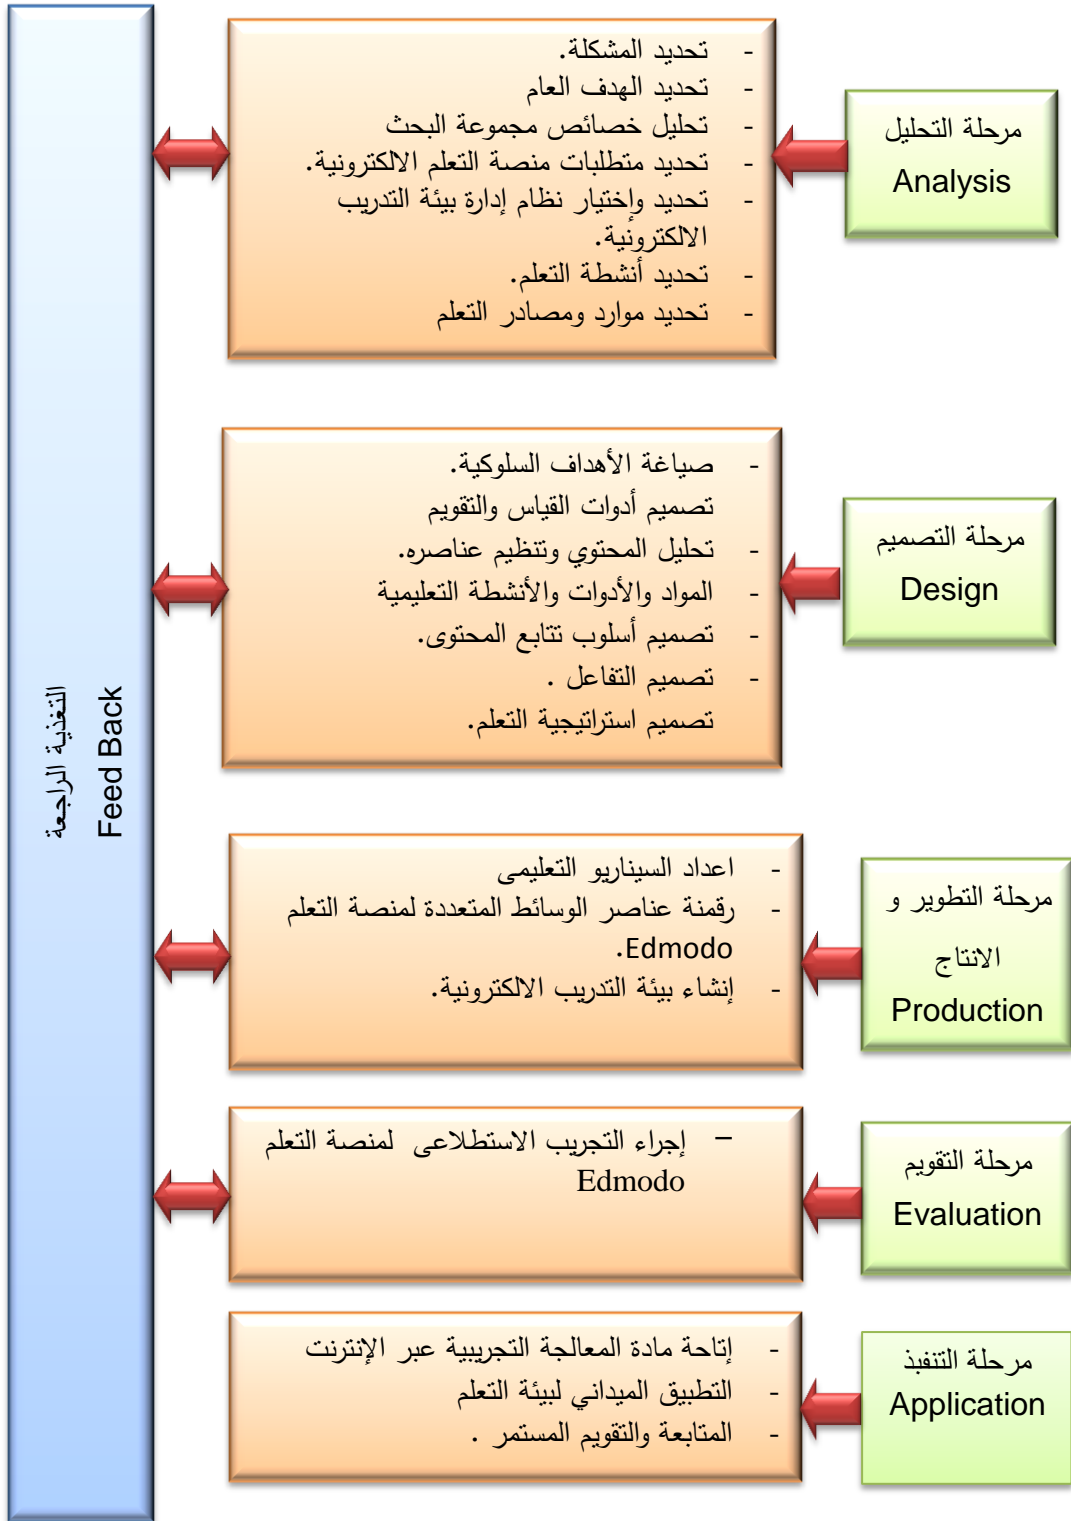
مرحلة التحليل
Analysis

- تحديد المشكلة.
- تحديد الهدف العام
- تحليل خصائص مجموعة البحث
- تحديد متطلبات منصة التعلم الالكترونية.
- تحديد واختيار نظام إدارة بيئة التدريب الالكترونية.
- تحديد أنشطة التعلم.
- تحديد موارد ومصادر التعلم

مرحلة التصميم
Design

- صياغة الأهداف السلوكية.
تصميم أدوات القياس والتقويم
- تحليل المحتوي وتنظيم عناصره.
- المواد والأدوات والأنشطة التعليمية
- تصميم أسلوب تتابع المحتوى.
- تصميم التفاعل .
تصميم استراتيجية التعلم.

مرحلة التطوير و الانتاج
Production

- اعداد السيناريو التعليمى
- رقمنة عناصر الوسائط المتعددة لمنصة التعلم Edmodo.
- إنشاء بيئة التدريب الالكترونية.

مرحلة التقويم
Evaluation

– إجراء التجريب الاستطلاعى لمنصة التعلم Edmodo

مرحلة التنفيذ
Application

- إتاحة مادة المعالجة التجريبية عبر الإنترنت
- التطبيق الميداني لبيئة التعلم
- المتابعة والتقويم المستمر .

التغذية الراجعة
Feed Back